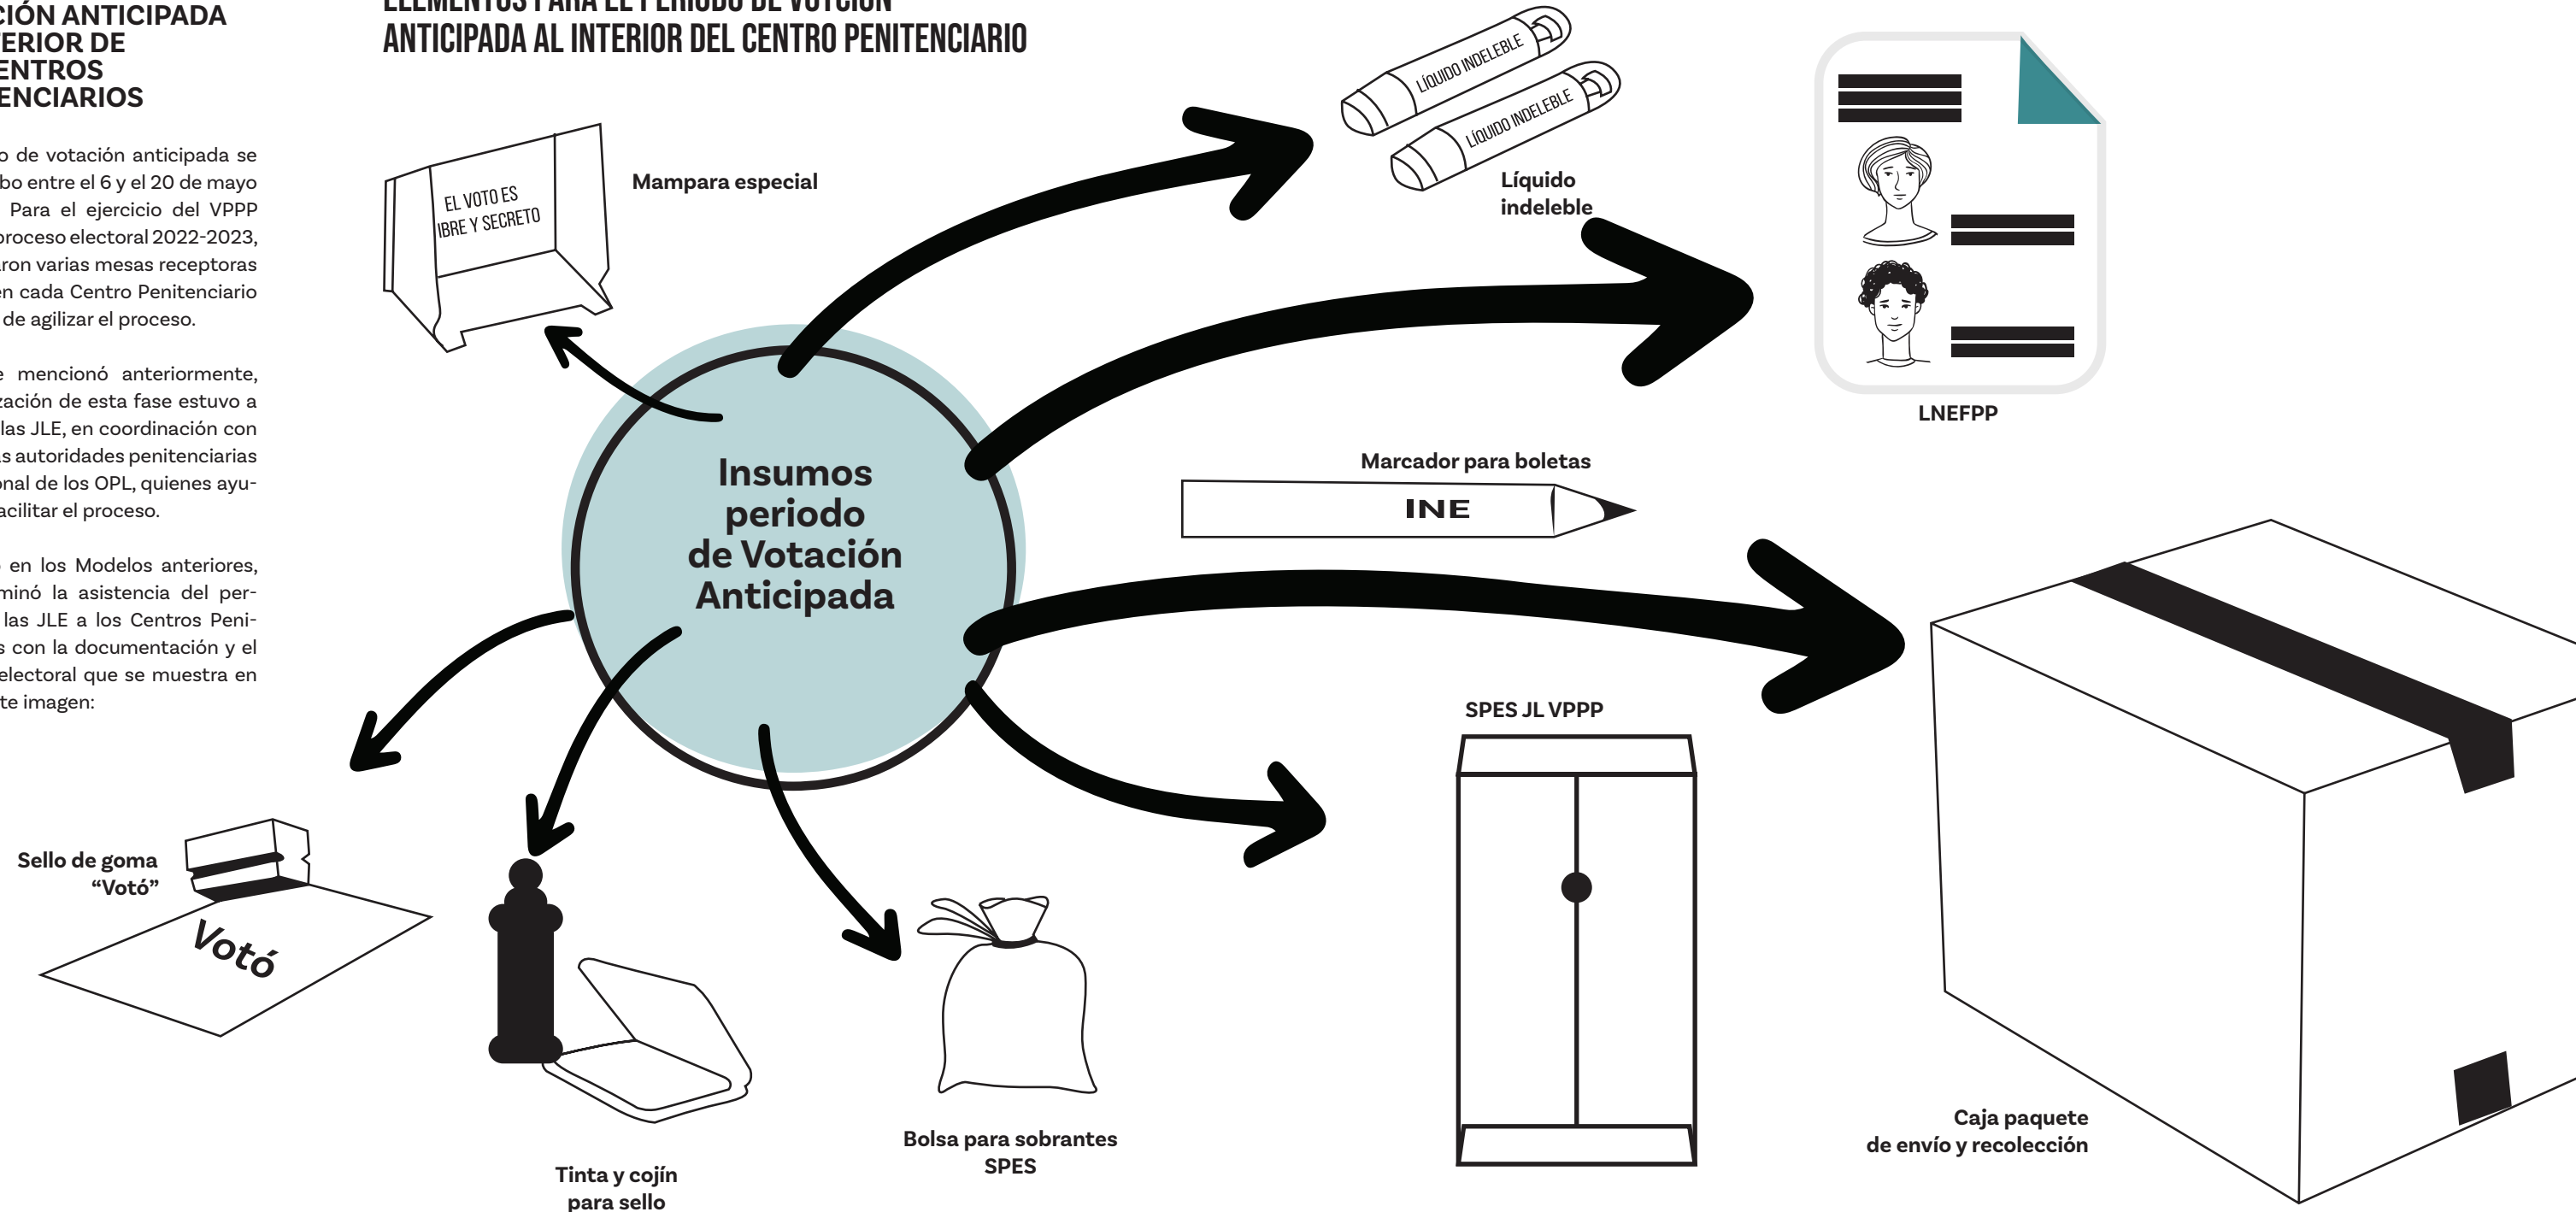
CIÓN ANTICIPADA
ERIOR DE
ENTROS
ENCIARIOS

o de votación anticipada se bo entre el 6 y el 20 de mayo Para el ejercicio del VPPP proceso electoral 2022-2023, aron varias mesas receptoras en cada Centro Penitenciario de agilizar el proceso.

e mencionó anteriormente, zación de esta fase estuvo a las JLE, en coordinación con s autoridades penitenciarias onal de los OPL, quienes ayuacilitar el proceso.

en los Modelos anteriores, minó la asistencia del per- las JLE a los Centros Peni- s con la documentación y el electoral que se muestra en te imagen:

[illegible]
ANTICIPADA AL INTERIOR DEL CENTRO PENITENCIARIO

EL VOTO ES
IBRE Y SECRETO

Mampara especial

LÍQUIDO INDELEBLE
LÍQUIDO INDELEBLE

Líquido indeleble

LNEFPP

Insumos periodo de Votación Anticipada

Marcador para boletas

INE

SPES JL VPPP

Sello de goma "Votó"

Votó

Tinta y cojín para sello

Bolsa para sobrantes SPES

Caja paquete de envío y recolección